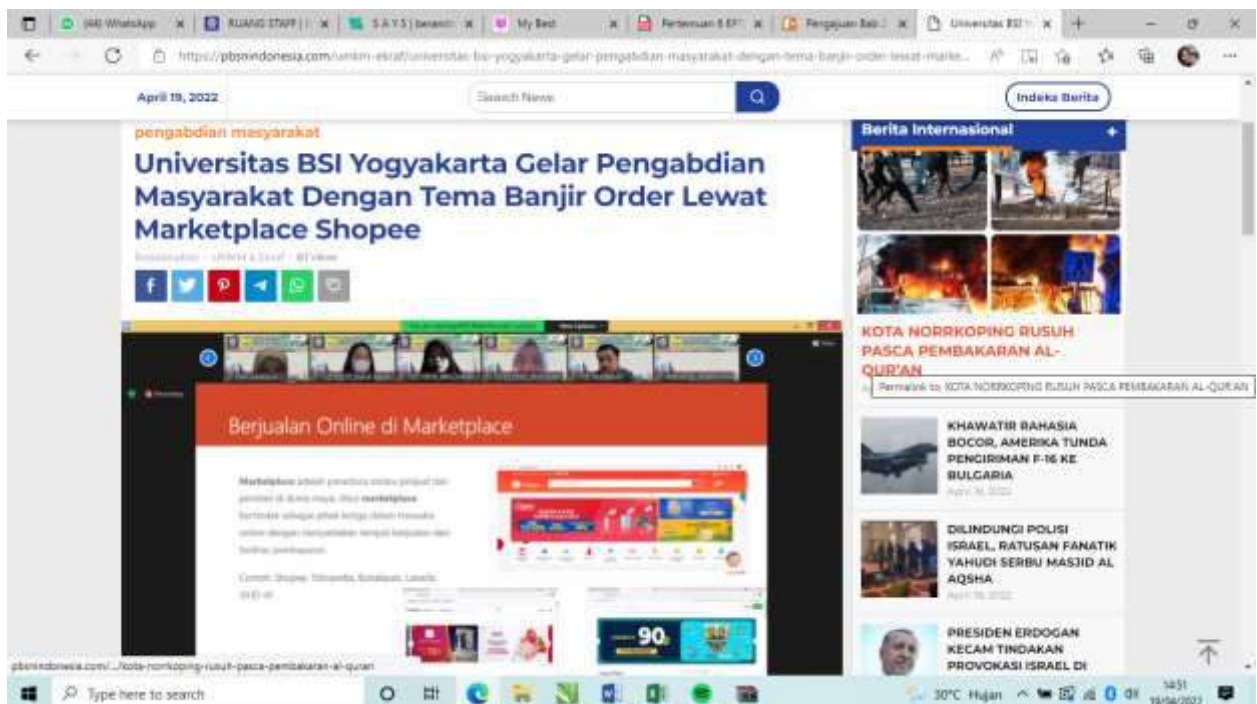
(44) WhatsApp | RUANG STAFF | S A Y S | beranda | My Best | Pertemuan 8 EF | Pengajuan Bab | Universitas BSI

https://pbsnindonesia.com/umkm-ekraf/universitas-bsi-yogyakarta-gelar-pengabdian-masyarakat-dengan-tema-banjir-order-lewat-marke...

April 19, 2022

Search News

Indeks Berita

pengabdian masyarakat

# Universitas BSI Yogyakarta Gelar Pengabdian Masyarakat Dengan Tema Banjir Order Lewat Marketplace Shopee

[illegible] · UMKM & Ekraf · 83 Views

Berjualan Online di Marketplace

Marketplace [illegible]

Contoh: Shopee, Tokopedia, Bukalapak, Lazada, JD.ID, dll

90

Berita Internasional

KOTA NORRKOPING RUSUH PASCA PEMBAKARAN AL-QUR'AN

Permalink to: KOTA NORRKOPING RUSUH PASCA PEMBAKARAN AL-QUR'AN

KHAWATIR RAHASIA BOCOR, AMERIKA TUNDA PENGIRIMAN F-16 KE BULGARIA

April 18, 2022

DILINDUNGI POLISI ISRAEL, RATUSAN FANATIK YAHUDI SERBU MASJID AL AQSHA

April 18, 2022

PRESIDEN ERDOGAN KECAM TINDAKAN PROVOKASI ISRAEL DI

pbsnindonesia.com/.../kota-norrkoping-rusuh-pasca-pembakaran-al-quran

Type here to search

30°C Hujan

14:51
19/04/2022